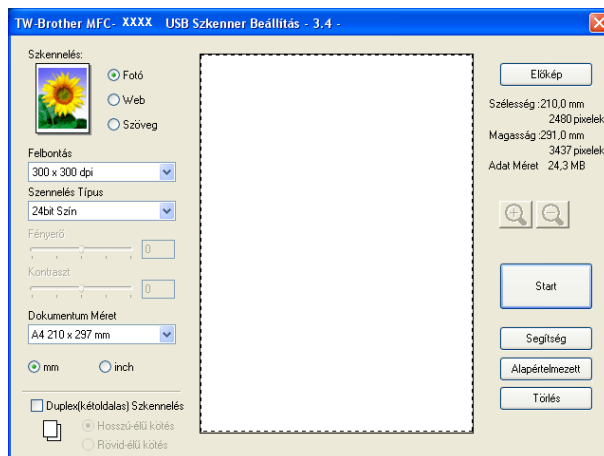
TW-Brother MFC- XXXX USB Szkenner Beállítás - 3.4 -

Szkennelés:

Fotó

Web

Szöveg

Felbontás

300 x 300 dpi

Szennelés Típus

24bit Szín

Fényerő

0

Kontraszt

0

Dokumentum Méret

A4 210 x 297 mm

mm

inch

Duplex(kétoldalas) Szkennelés

Hosszú-élű kötés

Rövid-élű kötés

Előkép

Szélesség :210,0 mm
2480 pixelek
Magasság :291,0 mm
3437 pixelek
Adat Méret 24,3 MB

Start

Segítség

Alapértelmezett

Törlés